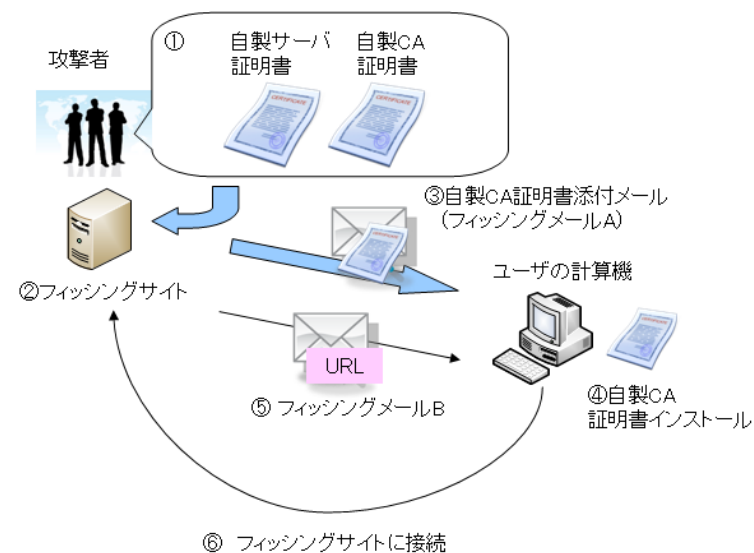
攻撃者

①

自製サーバ証明書

自製CA証明書

CERTIFICATE

CERTIFICATE

③自製CA証明書添付メール（フィッシングメールA）

②フィッシングサイト

ユーザの計算機

URL

④自製CA証明書インストール

⑤ フィッシングメールB

⑥ フィッシングサイトに接続